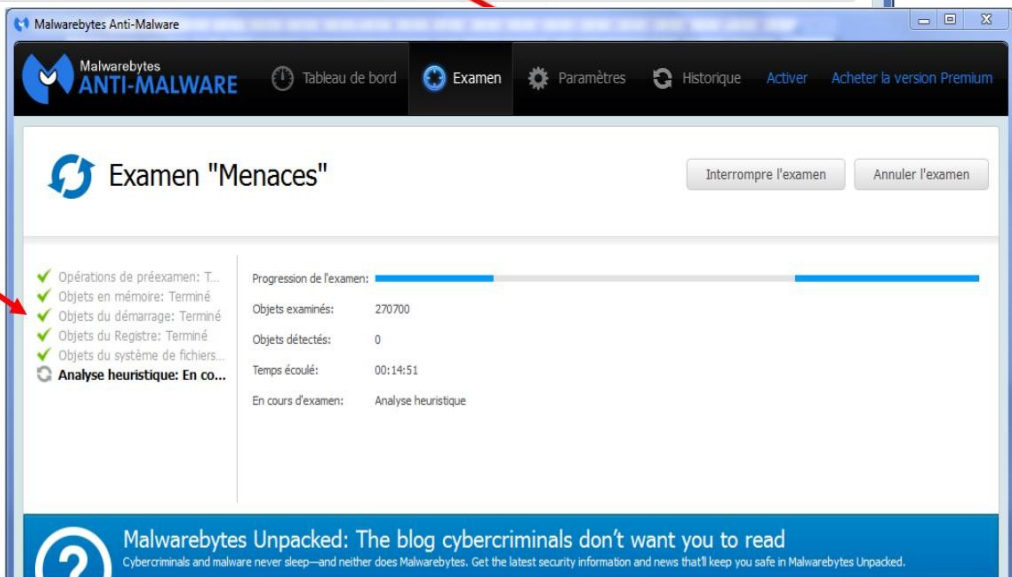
Malwarebytes Anti-Malware

Malwarebytes
ANTI-MALWARE

Tableau de bord
Examen
Paramètres
Historique
Activer
Acheter la version Premium

Examen "Menaces"

Interrompre l'examen
Annuler l'examen

Opérations de préexamen: T...
Objets en mémoire: Terminé
Objets du démarrage: Terminé
Objets du Registre: Terminé
Objets du système de fichiers...
Analyse heuristique: En co...

Progression de l'examen:
Objets examinés: 270700
Objets détectés: 0
Temps écoulé: 00:14:51
En cours d'examen: Analyse heuristique

Malwarebytes Unpacked: The blog cybercriminals don't want you to read
Cybercriminals and malware never sleep—and neither does Malwarebytes. Get the latest security information and news that'll keep you safe in Malwarebytes Unpacked.